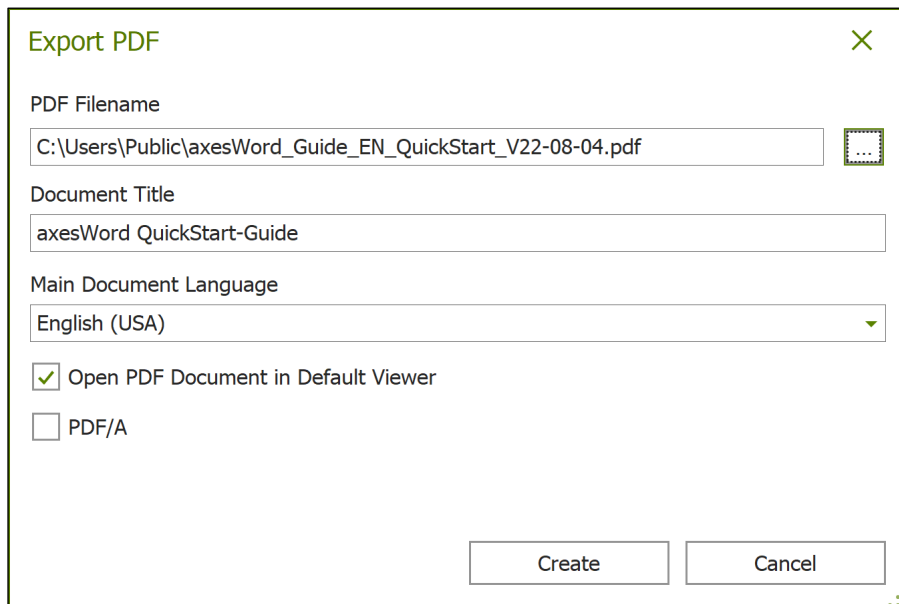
Export PDF

PDF Filename

C:\Users\Public\axesWord_Guide_EN_QuickStart_V22-08-04.pdf

...

Document Title

axesWord QuickStart-Guide

Main Document Language

English (USA)

Open PDF Document in Default Viewer

PDF/A

Create

Cancel